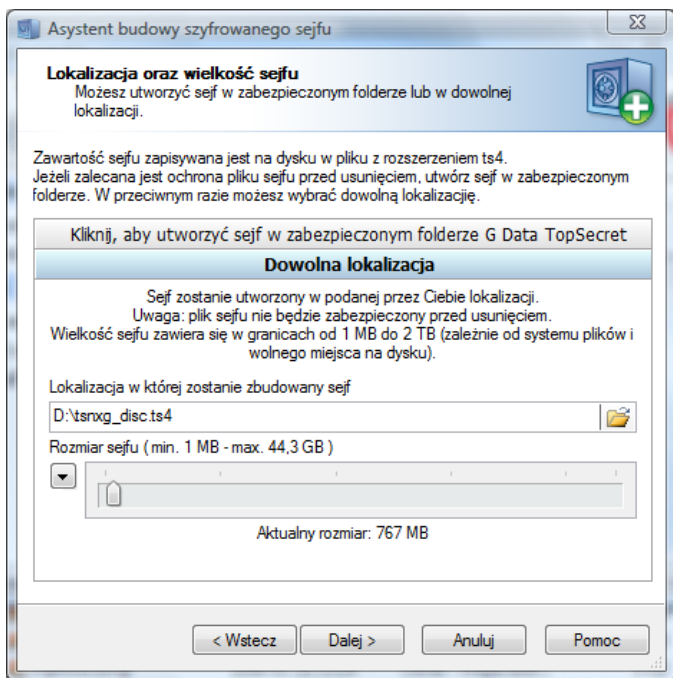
Asystent budowy szyfrowanego sejfu

Lokalizacja oraz wielkość sejfu
Możesz utworzyć sejf w zabezpieczonym folderze lub w dowolnej lokalizacji.

Zawartość sejfu zapisywana jest na dysku w pliku z rozszerzeniem ts4.
Jeżeli zalecana jest ochrona pliku sejfu przed usunięciem, utwórz sejf w zabezpieczonym folderze. W przeciwnym razie możesz wybrać dowolną lokalizację.

Kliknij, aby utworzyć sejf w zabezpieczonym folderze G Data TopSecret

Dowolna lokalizacja

Sejf zostanie utworzony w podanej przez Ciebie lokalizacji.
Uwaga: plik sejfu nie będzie zabezpieczony przed usunięciem.
Wielkość sejfu zawiera się w granicach od 1 MB do 2 TB (zależnie od systemu plików i wolnego miejsca na dysku).

Lokalizacja w której zostanie zbudowany sejf

D:\tsnxg_disc.ts4

Rozmiar sejfu ( min. 1 MB - max. 44,3 GB )

Aktualny rozmiar: 767 MB

< Wstecz
Dalej >
Anuluj
Pomoc